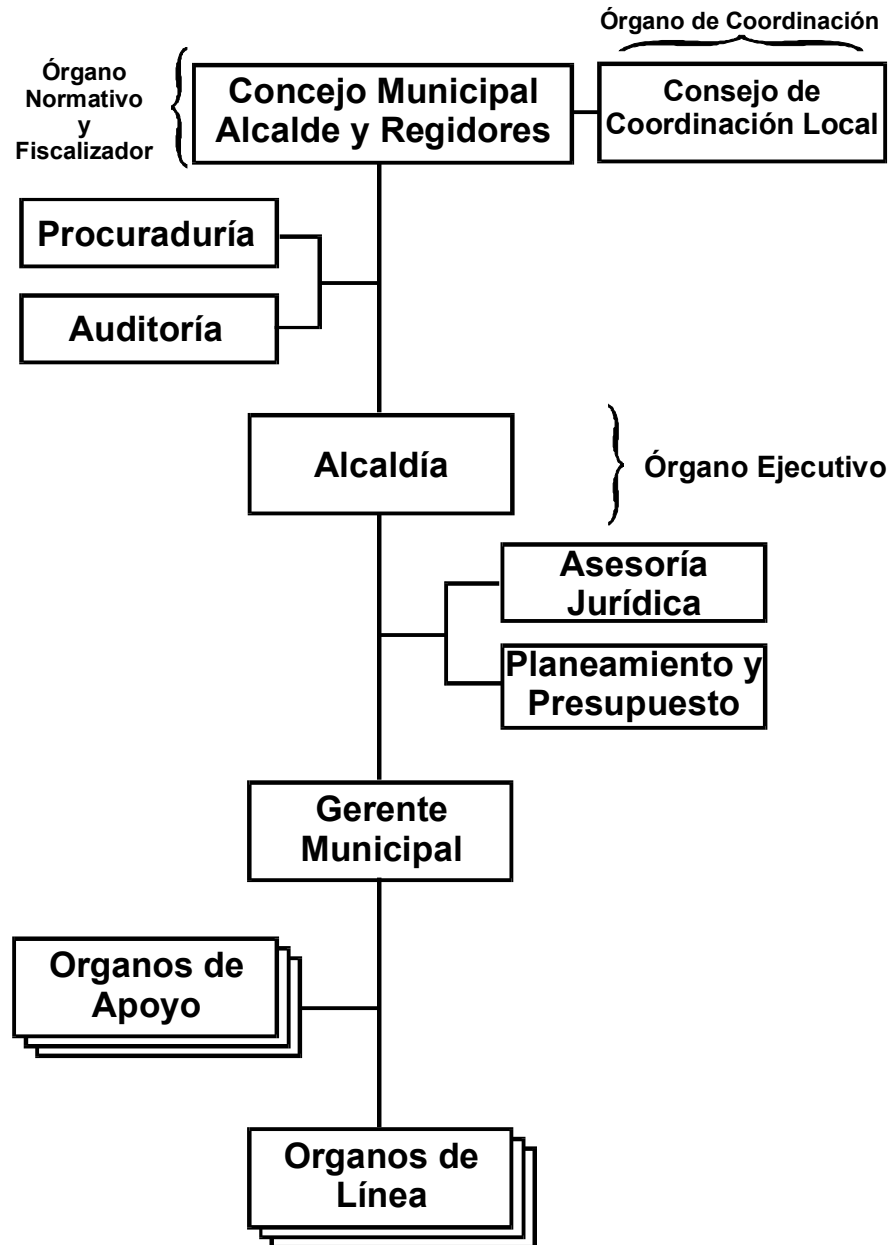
Órgano de Coordinación

Órgano Normativo y Fiscalizador

Concejo Municipal Alcalde y Regidores

Consejo de Coordinación Local

Procuraduría

Auditoría

Alcaldía

Órgano Ejecutivo

Asesoría Jurídica

Planeamiento y Presupuesto

Gerente Municipal

Organos de Apoyo

Organos de Línea